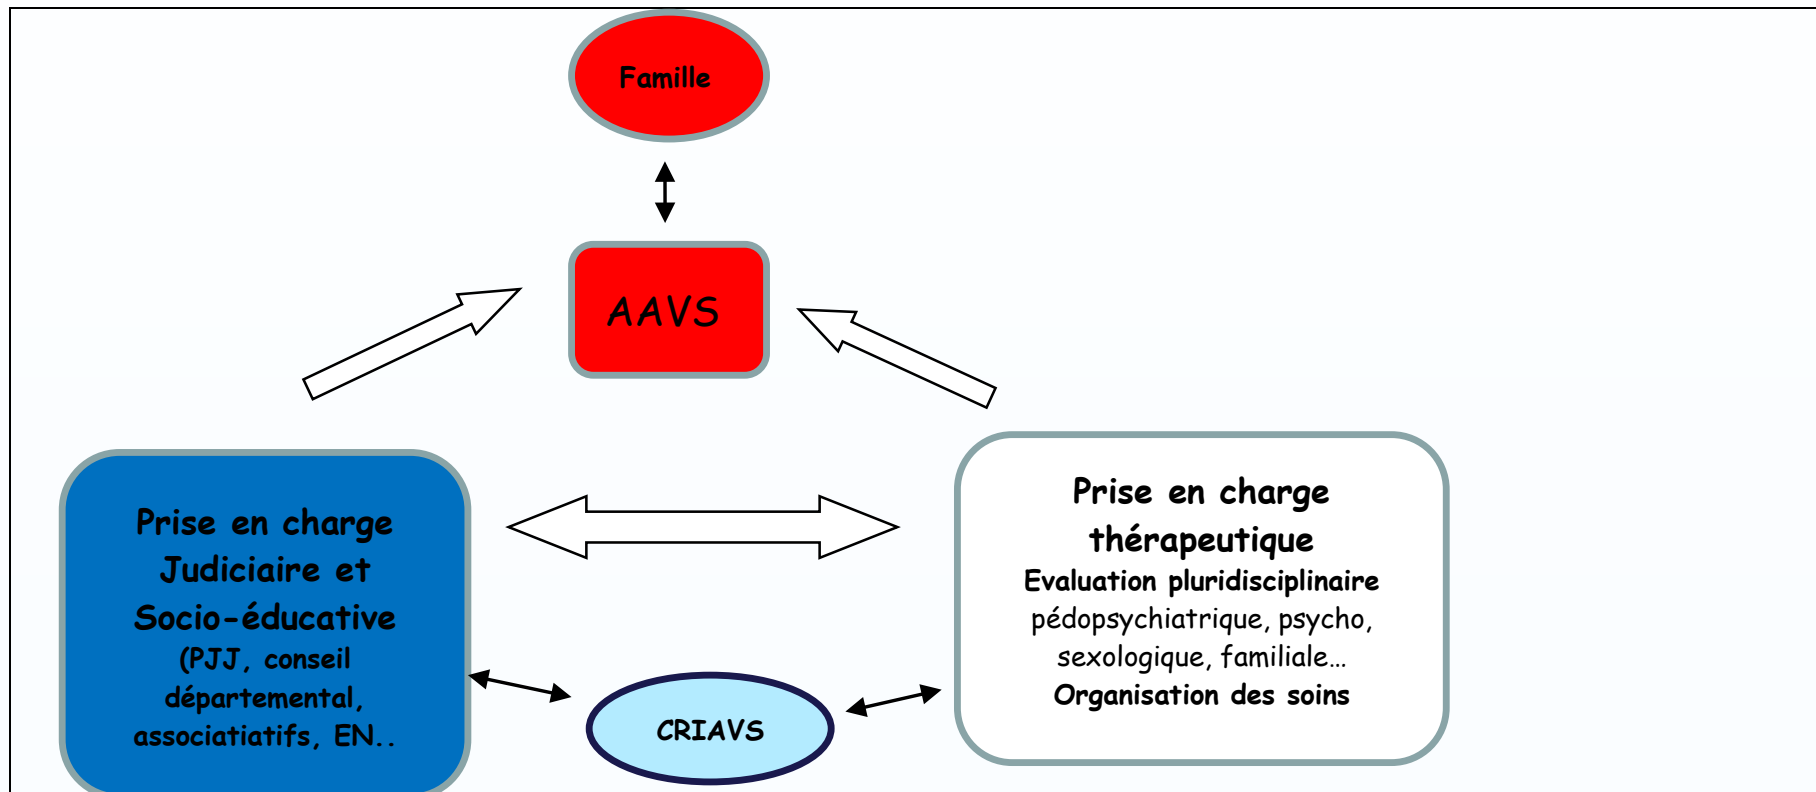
Famille

AAVS

Prise en charge Judiciaire et Socio-éducative
(PJJ, conseil départemental, associatiatifs, EN..

Prise en charge thérapeutique
Evaluation pluridisciplinaire
pédopsychiatrique, psycho, sexologique, familiale…
Organisation des soins

CRIAVS